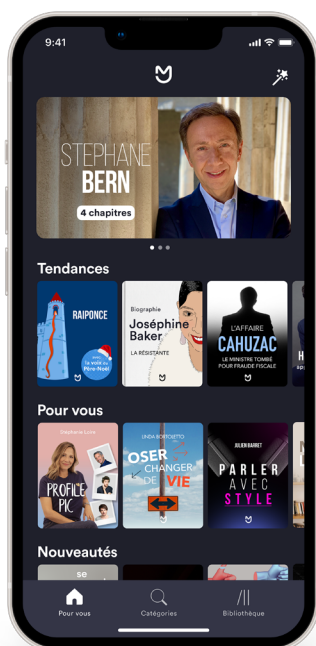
9:41

STEPHANE BERN

4 chapitres

Tendances

RAIPONCE

la voix du Père-Noël

Biographie

Joséphine Baker

LA RÉSISTANTE

L'AFFAIRE

CAHUZAC

LE MINISTRE TOMBÉ POUR FRAUDE FISCALE

Pour vous

Stéphanie Loire

PROFILE PIC

LINDA BORTOLETTO

OSER CHANGER DE VIE

JULIEN BARRET

PARLER AVEC STYLE

Nouveautés

Pour vous

Catégories

Bibliothèque